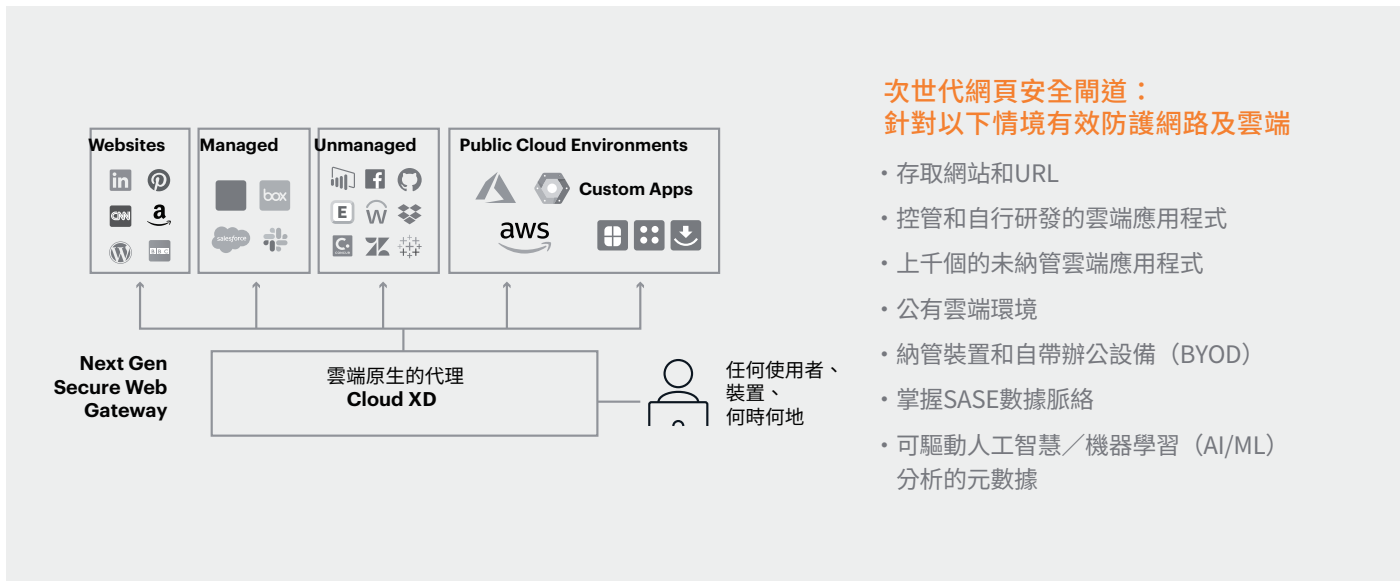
Websites

CNN

abc

Managed

box

salesforce

Unmanaged

E

Public Cloud Environments

Custom Apps

aws

Next Gen Secure Web Gateway

雲端原生的代理
Cloud XD

任何使用者、裝置、何時何地

次世代網頁安全閘道：
針對以下情境有效防護網路及雲端

• 存取網站和URL
• 控管和自行研發的雲端應用程式
• 上千個的未納管雲端應用程式
• 公有雲端環境
• 納管裝置和自帶辦公設備（BYOD）
• 掌握SASE數據脈絡
• 可驅動人工智慧／機器學習（AI/ML）分析的元數據